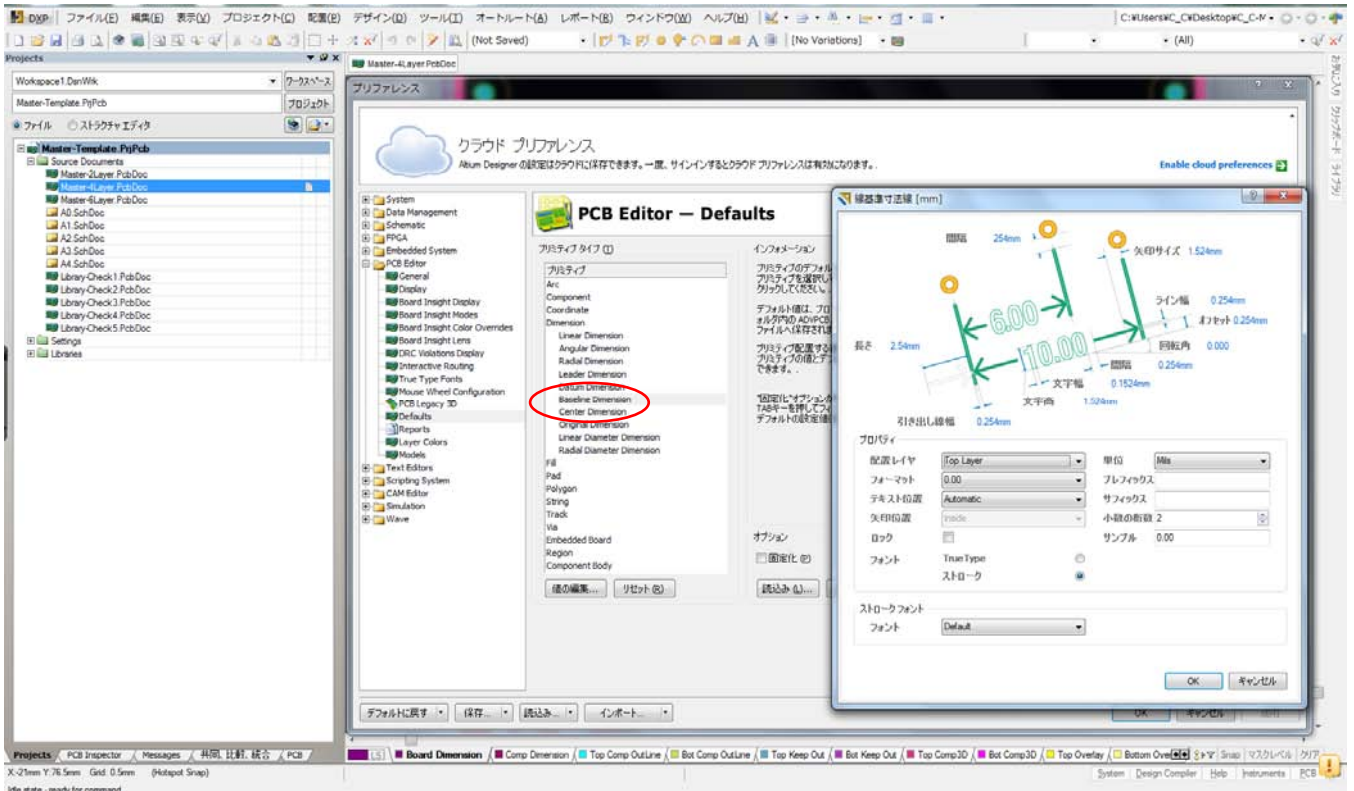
DXP ファイル(F) 編集(E) 表示(V) プロジェクト(C) 配置(P) デザイン(D) ツール(T) オートルート(A) レポート(R) ウィンドウ(W) ヘルプ(H)
C:¥Users¥C_C¥Desktop¥C_C-M
(Not Saved) [No Variations] (All)

Projects
Workspace1.DsnWrk ワークスペース
Master-Template.PrjPcb プロジェクト
ファイル ストラクチャ エディタ
Master-Template.PrjPcb
Source Documents
Master-2Layer.PcbDoc
Master-4Layer.PcbDoc
Master-6Layer.PcbDoc
A0.SchDoc
A1.SchDoc
A2.SchDoc
A3.SchDoc
A4.SchDoc
Library-Check1.PcbDoc
Library-Check2.PcbDoc
Library-Check3.PcbDoc
Library-Check4.PcbDoc
Library-Check5.PcbDoc
Settings
Libraries

Master-4Layer.PcbDoc

プリファレンス
クラウド プリファレンス
Altium Designer の設定はクラウドに保存できます。一度、サインインするとクラウド プリファレンスは有効になります。
Enable cloud preferences

System
Data Management
Schematic
FPGA
Embedded System
PCB Editor
General
Display
Board Insight Display
Board Insight Modes
Board Insight Color Overrides
Board Insight Lens
DRC Violations Display
Interactive Routing
True Type Fonts
Mouse Wheel Configuration
PCB Legacy 3D
Defaults
Reports
Layer Colors
Models
Text Editors
Scripting System
CAM Editor
Simulation
Wave

PCB Editor — Defaults
プリミティブ タイプ (T)
プリミティブ
Arc
Component
Coordinate
Dimension
Linear Dimension
Angular Dimension
Radial Dimension
Leader Dimension
Datum Dimension
Baseline Dimension
Center Dimension
Original Dimension
Linear Diameter Dimension
Radial Diameter Dimension
Fill
Pad
Polygon
String
Track
Via
Embedded Board
Region
Component Body
値の編集... リセット (R)

インフォメーション
プリミティブのデフォル
プリミティブを選択し
クリックしてください。
デフォルト値は、プロ
ォルダ内の ADVPCB
ファイルへ保存されま
プリミティブ配置する前
プリミティブの値とデフ
できます。
"固定化"オプションが
TABキーを押してフィ
デフォルトの設定値
オプション
固定化 (P)
読込み (L)...

デフォルトに戻す 保存... 読込み... インポート...
OK キャンセル 適用

線基準寸法線 [mm]
間隔 2.54mm
矢印サイズ 1.524mm
ライン幅 0.254mm
オフセット 0.254mm
回転角 0.000
長さ 2.54mm
6.00
10.00
間隔 0.254mm
文字幅 0.1524mm
文字高 1.524mm
引き出し線幅 0.254mm
プロパティ
配置レイヤ Top Layer
単位 Mils
フォーマット 0.00
プレフィックス
テキスト位置 Automatic
サフィックス
矢印位置 Inside
小数の桁数 2
ロック
サンプル 0.00
フォント TrueType ストローク
ストローク フォント
フォント Default
OK キャンセル

Projects PCB Inspector Messages 共同、比較、統合 PCB
LS Board Dimension Comp Dimension Top Comp OutLine Bot Comp OutLine Top Keep Out Bot Keep Out Top Comp3D Bot Comp3D Top Overlay Bottom Ove スナップ マスクレベル クリア
X:-21mm Y:76.5mm Grid: 0.5mm (Hotspot Snap)
System Design Compiler Help Instruments PCB
Idle state - ready for command